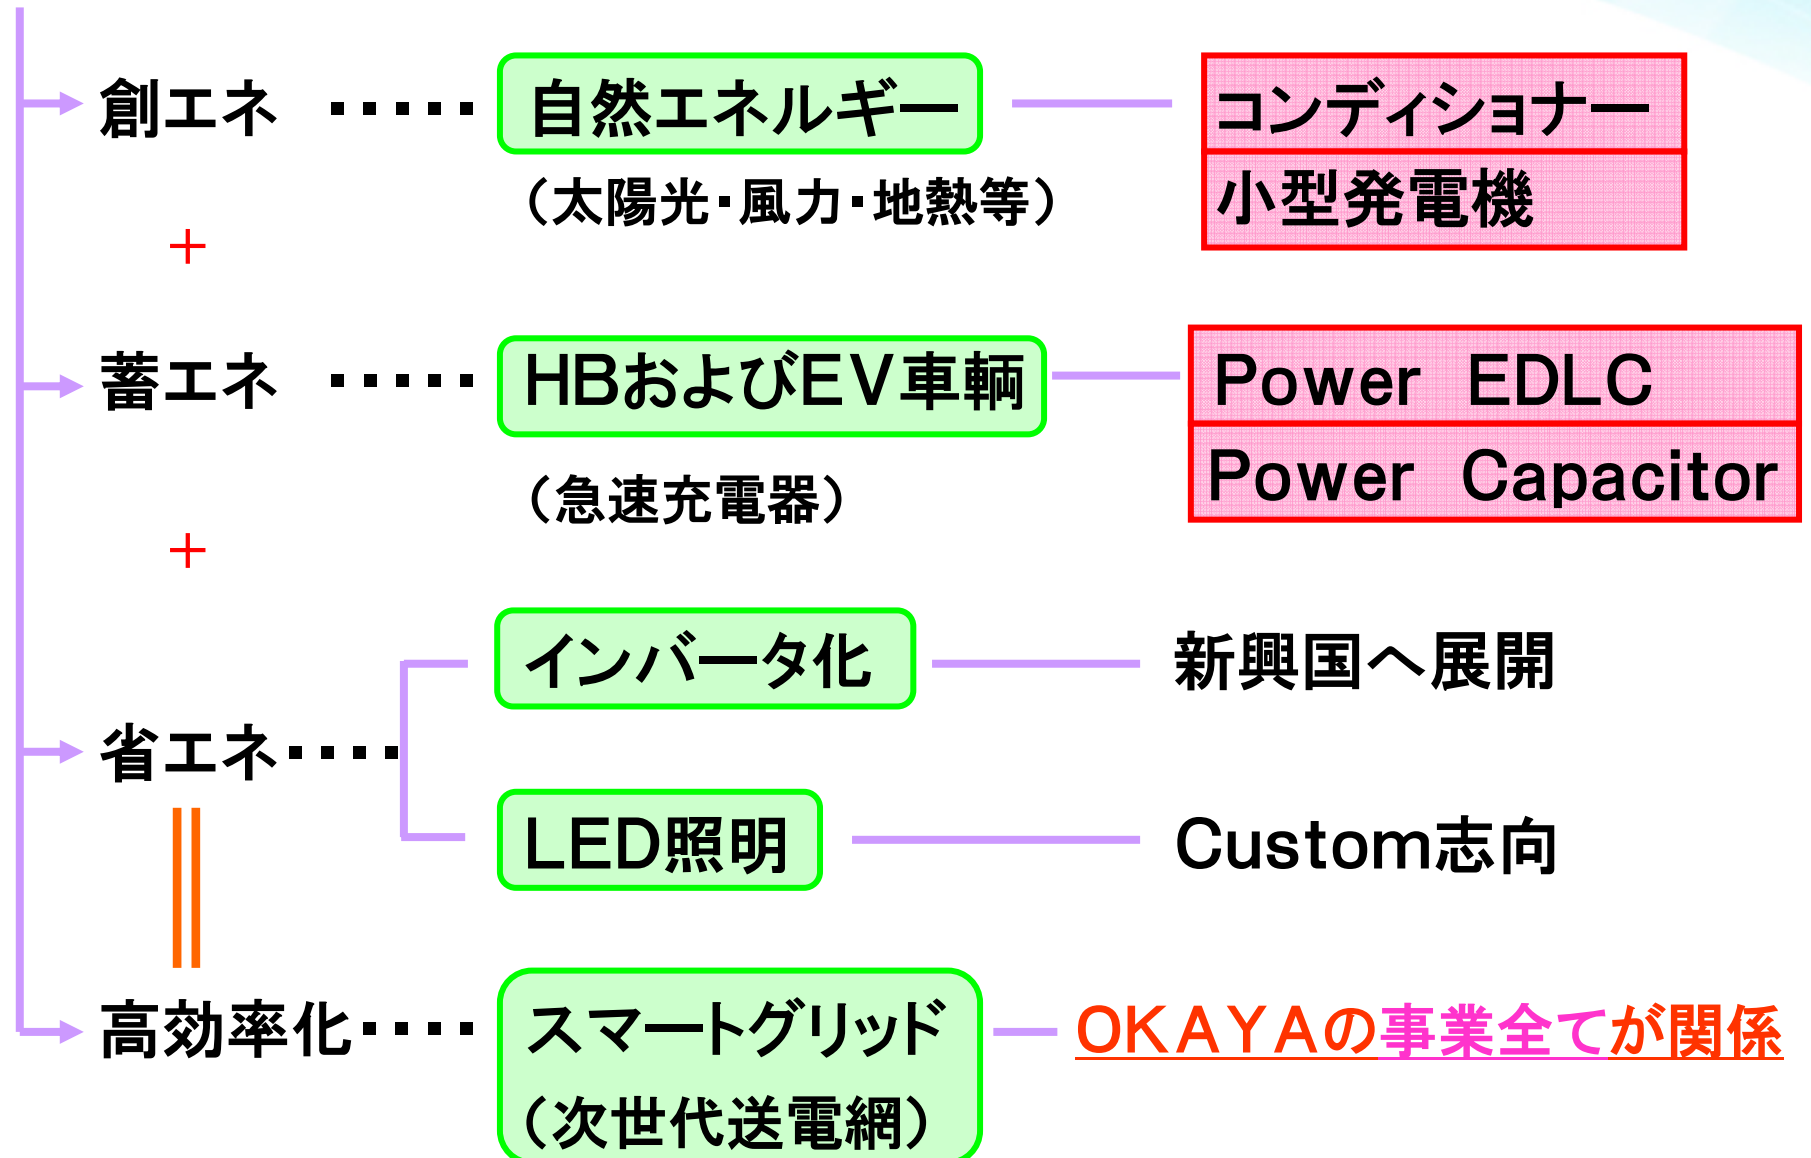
創エネ ・・・・・ 自然エネルギー
（太陽光・風力・地熱等）

コンディショナー
小型発電機

＋

蓄エネ ・・・・・ HBおよびEV車輌
（急速充電器）

Power EDLC
Power Capacitor

＋

省エネ・・・・

‖

インバータ化 新興国へ展開

LED照明 Custom志向

高効率化・・・・ スマートグリッド
（次世代送電網）

OKAYAの事業全てが関係